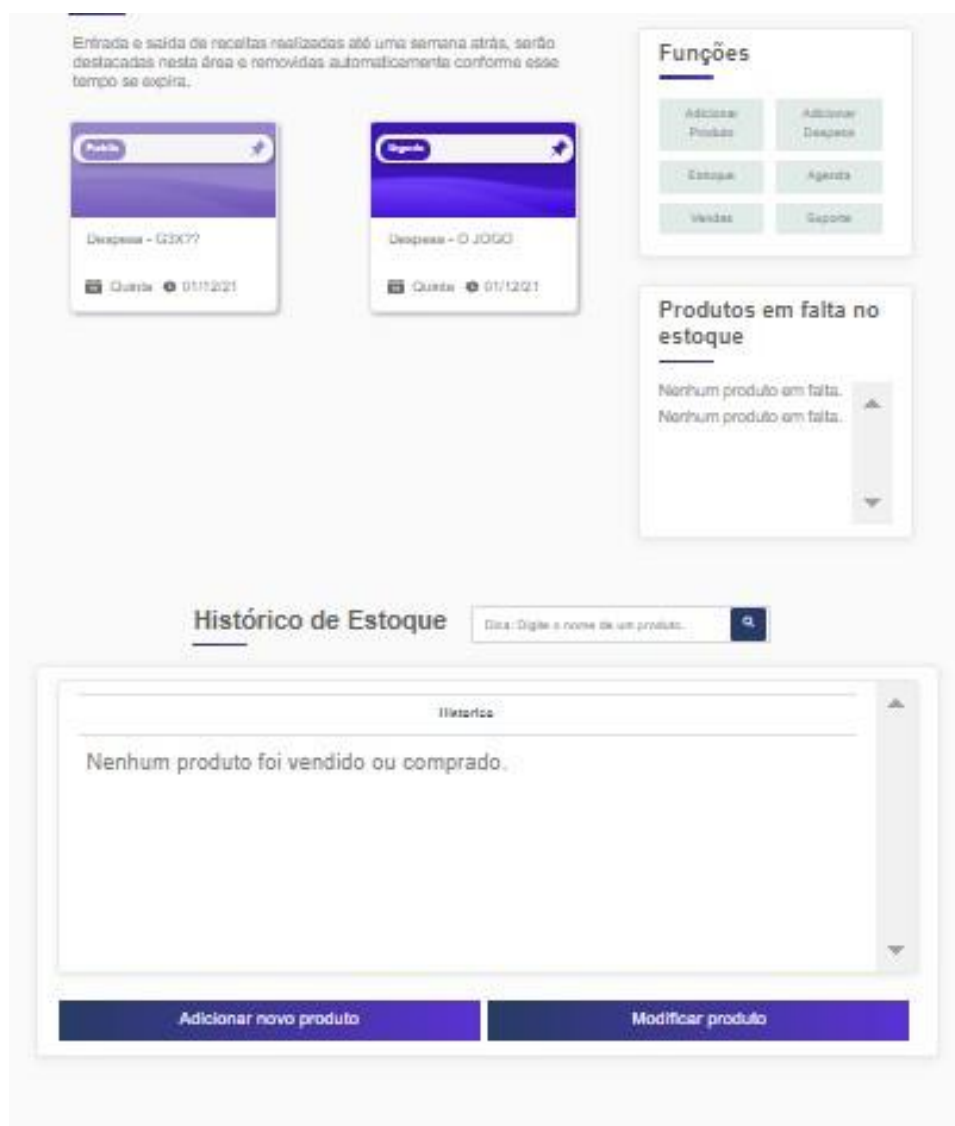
Entrada e saída de receitas realizadas até uma semana atrás, serão destacadas nesta área e removidas automaticamente conforme esse tempo se expira.

Pública

Despesa - G3X77

Quinta 01/12/21

Urgente

Despesa - O JOGO

Quinta 01/12/21

Funções

Adicionar Produto

Adicionar Despesa

Estoque

Agenda

Vendas

Suporte

Produtos em falta no estoque

Nenhum produto em falta.
Nenhum produto em falta.

Histórico de Estoque

Dica: Digite o nome de um produto.

Historico

Nenhum produto foi vendido ou comprado.

Adicionar novo produto

Modificar produto